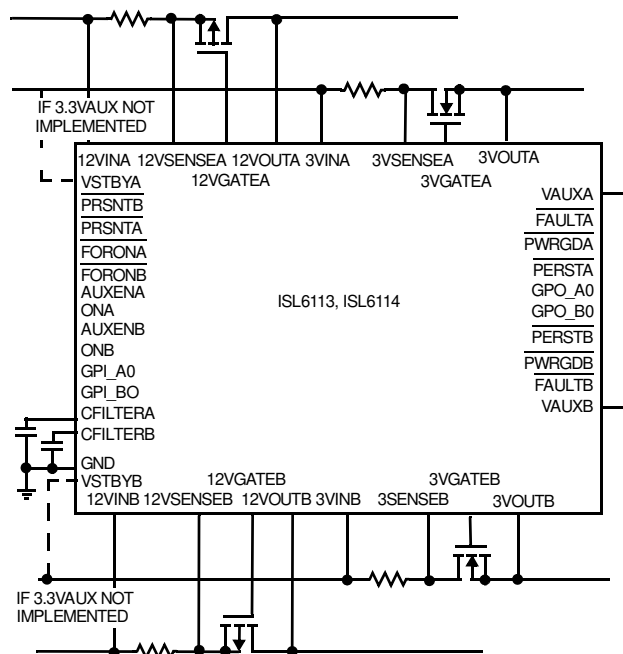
IF 3.3VAUX NOT IMPLEMENTED

12VINA 12VSENSEA 12VOUTA 3VINA 3VSENSEA 3VOUTA
12VGATEA 3VGATEA

VSTBYA
$\overline{\text{PRSNTB}}$
$\overline{\text{PRSNTA}}$
$\overline{\text{FORONA}}$
$\overline{\text{FORONB}}$
AUXENA
ONA
AUXENB
ONB
GPI_A0
GPI_BO
CFILTERA
CFILTERB
GND
VSTBYB

ISL6113, ISL6114

VAUXA
$\overline{\text{FAULTA}}$
$\overline{\text{PWRGDA}}$
$\overline{\text{PERSTA}}$
GPO_A0
GPO_B0
$\overline{\text{PERSTB}}$
$\overline{\text{PWRGDB}}$
$\overline{\text{FAULTB}}$
VAUXB

12VGATEB 3VGATEB
12VINB 12VSENSEB 12VOUTB 3VINB 3SENSEB 3VOUTB

IF 3.3VAUX NOT IMPLEMENTED